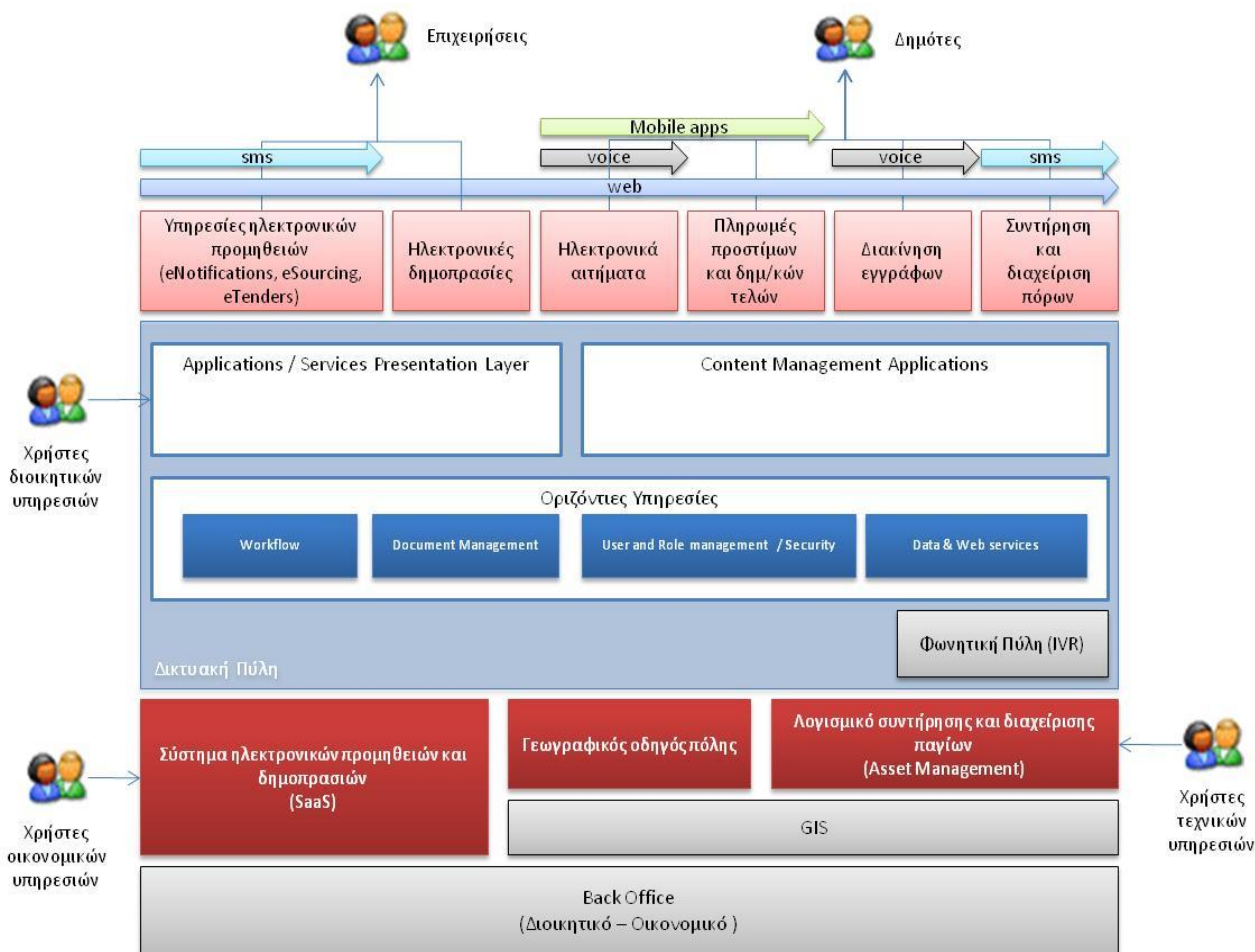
Επιχειρήσεις

Δημότες

Mobile apps

sms

voice

voice

sms

web

Υπηρεσίες ηλεκτρονικών προμηθειών (eNotifications, eSourcing, eTenders)

Ηλεκτρονικές δημοπρασίες

Ηλεκτρονικά αιτήματα

Πληρωμές προστίμων και δημ/κών τελών

Διακίνηση εγγράφων

Συντήρηση και διαχείριση πόρων

Χρήστες διοικητικών υπηρεσιών

Applications / Services Presentation Layer

Content Management Applications

Οριζόντιες Υπηρεσίες

Workflow

Document Management

User and Role management / Security

Data & Web services

Φωνητική Πύλη (IVR)

Δικτυακή Πύλη

Χρήστες οικονομικών υπηρεσιών

Σύστημα ηλεκτρονικών προμηθειών και δημοπρασιών (SaaS)

Γεωγραφικός οδηγός πόλης

Λογισμικό συντήρησης και διαχείρισης παγίων (Asset Management)

Χρήστες τεχνικών υπηρεσιών

GIS

Back Office
(Διοικητικό – Οικονομικό )